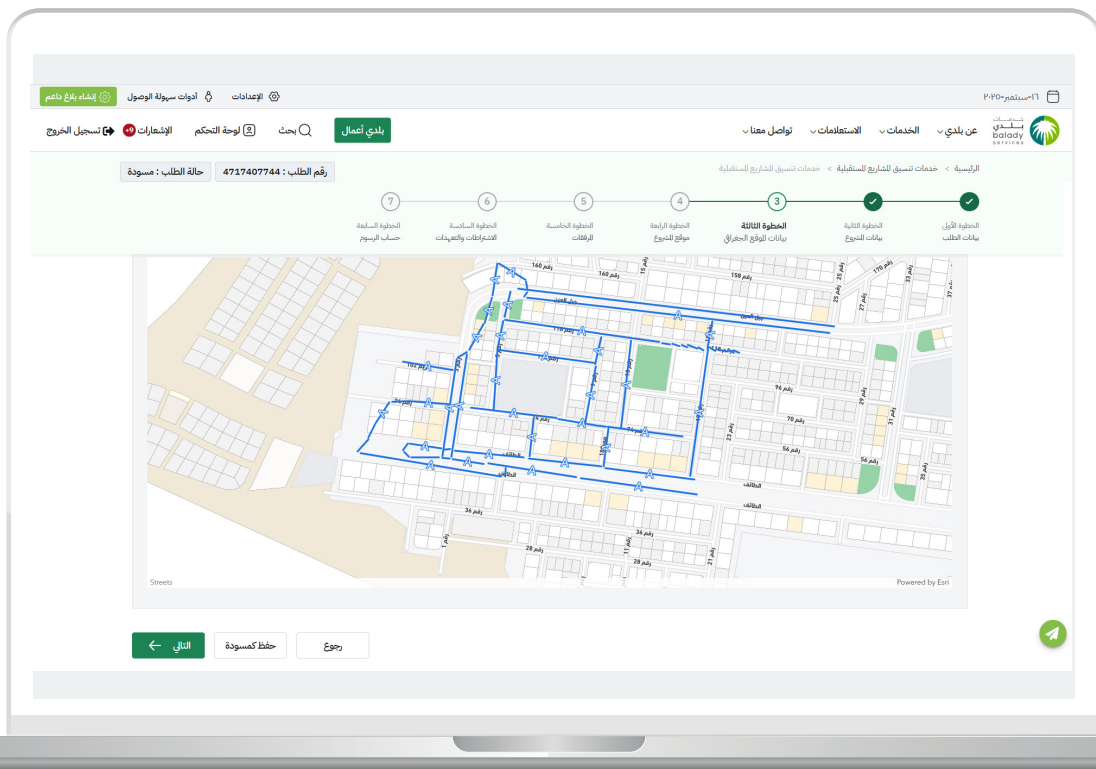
١٦-سبتمبر-٢٠٢٠

الإعدادات
أدوات سهولة الوصول
إنشاء بلاغ داعم

خدمات بلدي balady services
عن بلدي
الخدمات
الاستعلامات
تواصل معنا
بلدي أعمال
بحث
لوحة التحكم
الإشعارات +9
تسجيل الخروج

الرئيسية > خدمات تنسيق المشاريع المستقبلية > خدمات تنسيق المشاريع المستقبلية
رقم الطلب : 4717407744
حالة الطلب : مسودة

الخطوة الأولى
بيانات الطلب
الخطوة الثانية
بيانات المشروع
3
الخطوة الثالثة
بيانات الموقع الجغرافي
4
الخطوة الرابعة
موقع المشروع
5
الخطوة الخامسة
المرفقات
6
الخطوة السادسة
الاشتراطات والتعهدات
7
الخطوة السابعة
حساب الرسوم

رقم 160
رقم 160
158
170
25
33
37
جبل العرب
27
110
102
96
29
رقم 70
23
رقم 56
56
الطائف
الطائف
رقم 36
رقم 36
رقم 28
11
17
رقم 28
Streets
Powered by Esri

رجوع
حفظ كمسودة
التالي